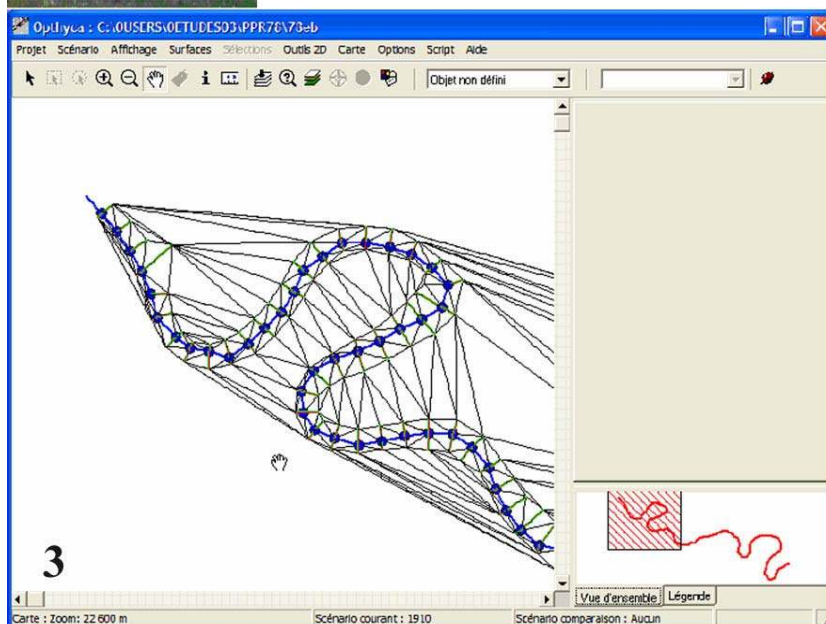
OptHyca : C:\0USERS\0ETUDES03\PPR78\78eb

Projet Scénario Affichage Surfaces Sélections Outils 2D Carte Options Script Aide

Objet non défini

3

Vue d'ensemble Légende

Carte : Zoom: 22 600 m Scénario courant : 1910 Scénario comparaison : Aucun